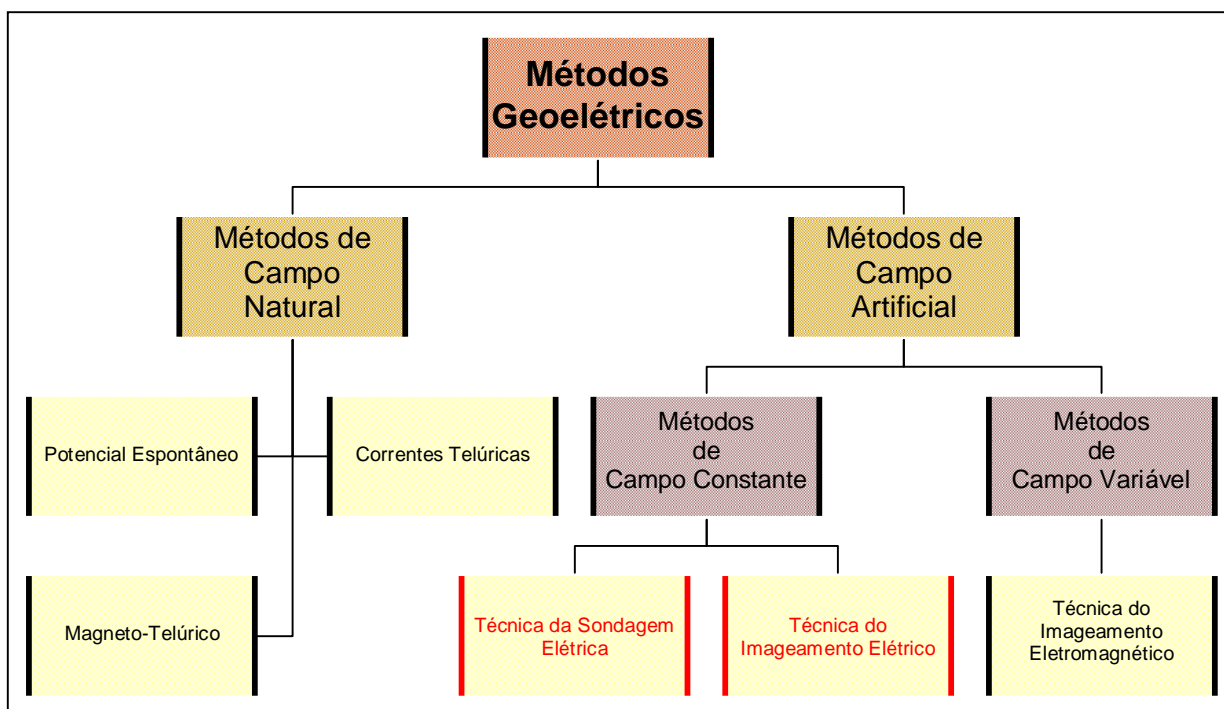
Métodos Geoelétricos

Métodos de Campo Natural

Métodos de Campo Artificial

Potencial Espontâneo

Correntes Telúricas

Métodos de Campo Constante

Métodos de Campo Variável

Magneto-Telúrico

Técnica da Sondagem Elétrica

Técnica do Imageamento Elétrico

Técnica do Imageamento Eletromagnético